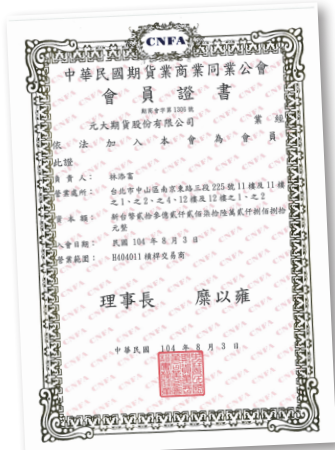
CNFA

中華民國期貨商業同業公會

會員證書

期商會字第1308號

元大期貨股份有限公司　業經

依法加入本會為會員

此證

負責人：林添富

營業處所：台北市中山區南京東路三段225號11樓及11樓之1、之2、之4、12樓及12樓之1、之2

資本額：新台幣貳拾參億貳仟貳佰肆拾陸萬貳仟捌佰捌拾元整

入會日期：民國104年8月3日

營業範圍：H404011 期貨交易商

理事長　糜以雍

中華民國　104年8月3日

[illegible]